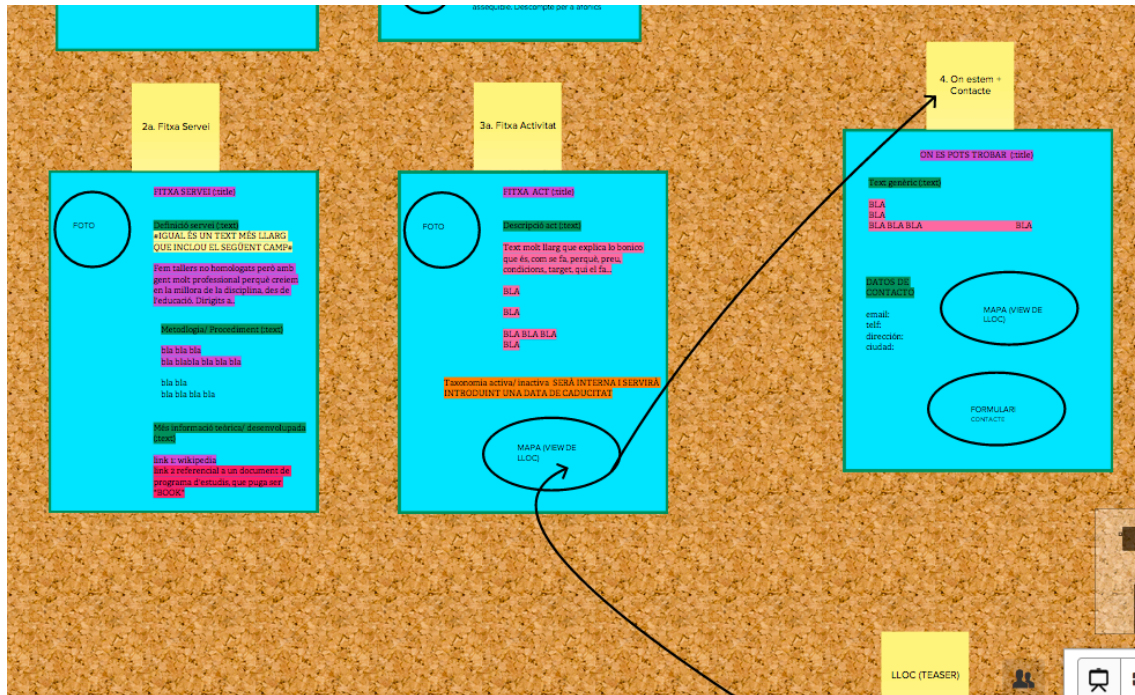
assequible. Descompte per a afònics

2a. Fitxa Servei

FITXA SERVEI (title)

FOTO

Definició servei (text)
*IGUAL ÉS UN TEXT MÉS LLARG QUE INCLOU EL SEGÜENT CAMP*

Fem tallers no homologats però amb gent molt professional perquè creiem en la millora de la disciplina, des de l'educació. Dirigits a..

Metodlogia/ Procediment (text)

bla bla bla
bla blabla bla bla bla

bla bla
bla bla bla bla

Més informació teòrica/ desenvolupada (text)

link 1: wikipedia
link a referencial a un document de programa d'estudis, que puga ser "BOOK"

3a. Fitxa Activitat

FITXA ACT (title)

FOTO

Descripció act (text)

Text molt llarg que explica lo bonico que és, com se fa, perquè, preu, condicions, target, qui el fa...

BLA

BLA

BLA BLA BLA
BLA

Taxonomia activa/ inactiva: SERÀ INTERNA I SERVIRÀ INTRODUINT UNA DATA DE CADUCITAT

MAPA (VIEW DE LLOC)

4. On estem + Contacte

ON ES POTS TROBAR (title)

Text genèric (text)

BLA
BLA
BLA BLA BLA BLA

DATOS DE CONTACTO

email:
telf:
dirección:
ciudad:

MAPA (VIEW DE LLOC)

FORMULARI
CONTACTE

LLOC (TEASER)